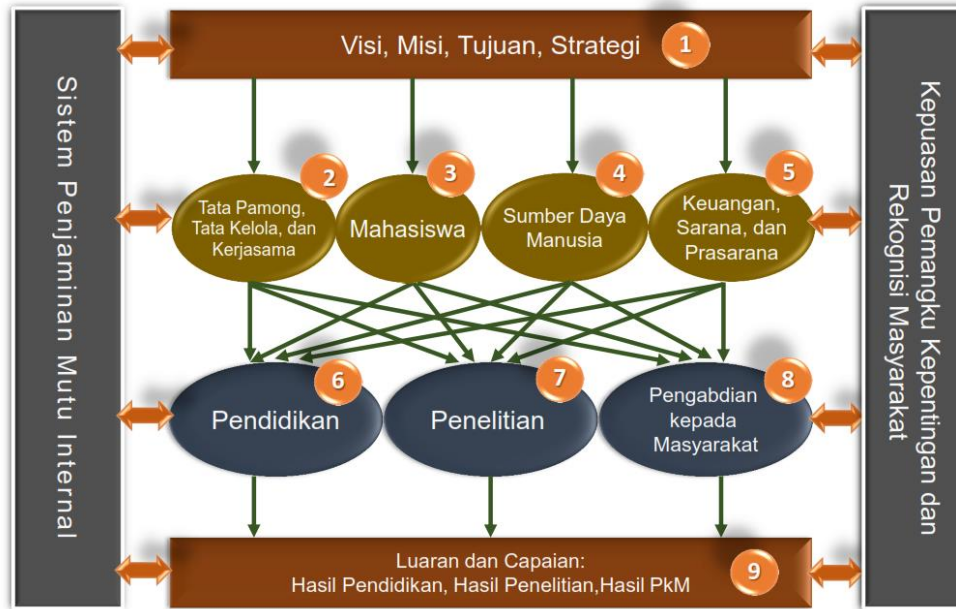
Sistem Penjaminan Mutu Internal

Visi, Misi, Tujuan, Strategi 1

2 Tata Pamong, Tata Kelola, dan Kerjasama

3 Mahasiswa

4 Sumber Daya Manusia

5 Keuangan, Sarana, dan Prasarana

6 Pendidikan

7 Penelitian

8 Pengabdian kepada Masyarakat

Luaran dan Capaian: Hasil Pendidikan, Hasil Penelitian,Hasil PkM 9

Kepuasan Pemangku Kepentingan dan Rekognisi Masyarakat